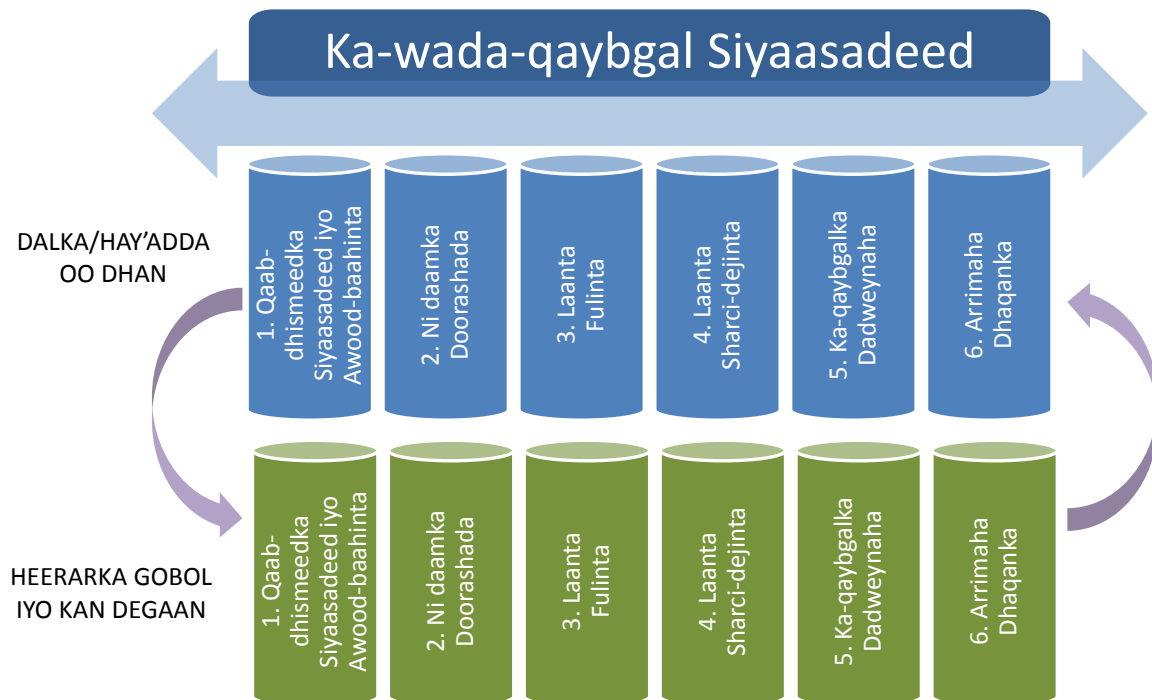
Ka-wada-qaybgal Siyaasadeed

DALKA/HAY’ADDA OO DHAN

1. Qaab-dhismeedka Siyaasadeed iyo Awood-baahinta

2. Ni daamka Doorashada

3. Laanta Fulinta

4. Laanta Sharci-dejinta

5. Ka-qaybgalka Dadweynaha

6. Arrimaha Dhaqanka

HEERARKA GOBOL IYO KAN DEGAAN

1. Qaab-dhismeedka Siyaasadeed iyo Awood-baahinta

2. Ni daamka Doorashada

3. Laanta Fulinta

4. Laanta Sharci-dejinta

5. Ka-qaybgalka Dadweynaha

6. Arrimaha Dhaqanka